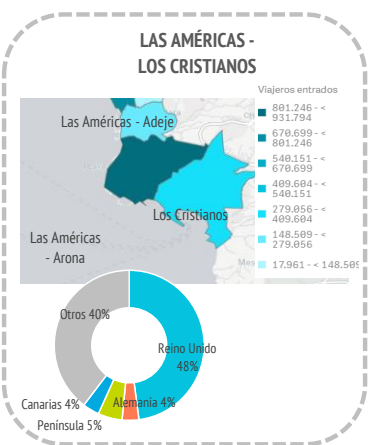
LAS AMÉRICAS - LOS CRISTIANOS

Las Américas - Adeje

Los Cristianos

Las Américas - Arona

Viajeros entrados

801.246 - < 931.794

670.699 - < 801.246

540.151 - < 670.699

409.604 - < 540.151

279.056 - < 409.604

148.509 - < 279.056

17.961 - < 148.509

Otros 40%

Reino Unido 48%

Alemania 4%

Canarias 4%

Península 5%